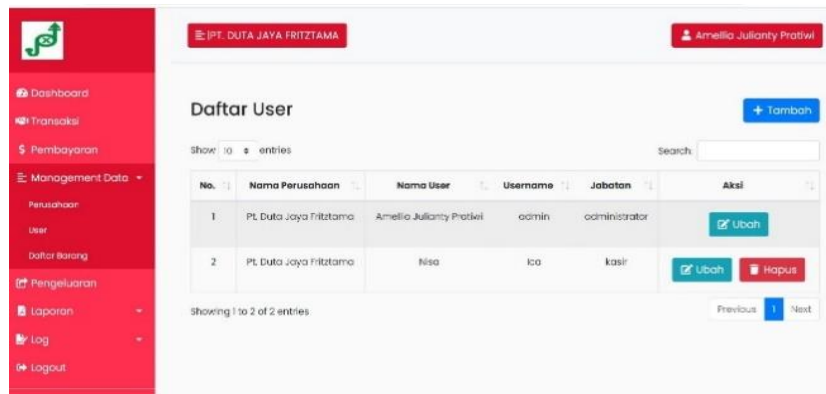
PT. DUTA JAYA FRITZTAMA

Amellia Julianty Pratiwi

Dashboard
Transaksi
$ Pembayaran
Management Data
Perusahaan
User
Daftar Barang
Pengeluaran
Laporan
Log
Logout

Daftar User

+ Tambah

Show 10 entries

Search:

| No. | Nama Perusahaan | Nama User | Username | Jabatan | Aksi |
|---|---|---|---|---|---|
| 1 | Pt. Duta Jaya Fritztama | Amellia Julianty Pratiwi | admin | administrator | Ubah |
| 2 | Pt. Duta Jaya Fritztama | Nisa | ica | kasir | Ubah Hapus |

Showing 1 to 2 of 2 entries

Previous 1 Next